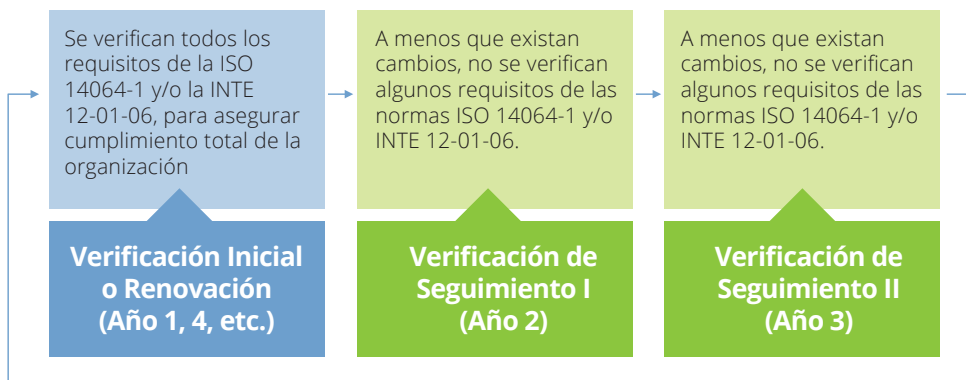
Se verifican todos los requisitos de la ISO 14064-1 y/o la INTE 12-01-06, para asegurar cumplimiento total de la organización

Verificación Inicial o Renovación (Año 1, 4, etc.)

A menos que existan cambios, no se verifican algunos requisitos de las normas ISO 14064-1 y/o INTE 12-01-06.

Verificación de Seguimiento I (Año 2)

A menos que existan cambios, no se verifican algunos requisitos de las normas ISO 14064-1 y/o INTE 12-01-06.

Verificación de Seguimiento II (Año 3)